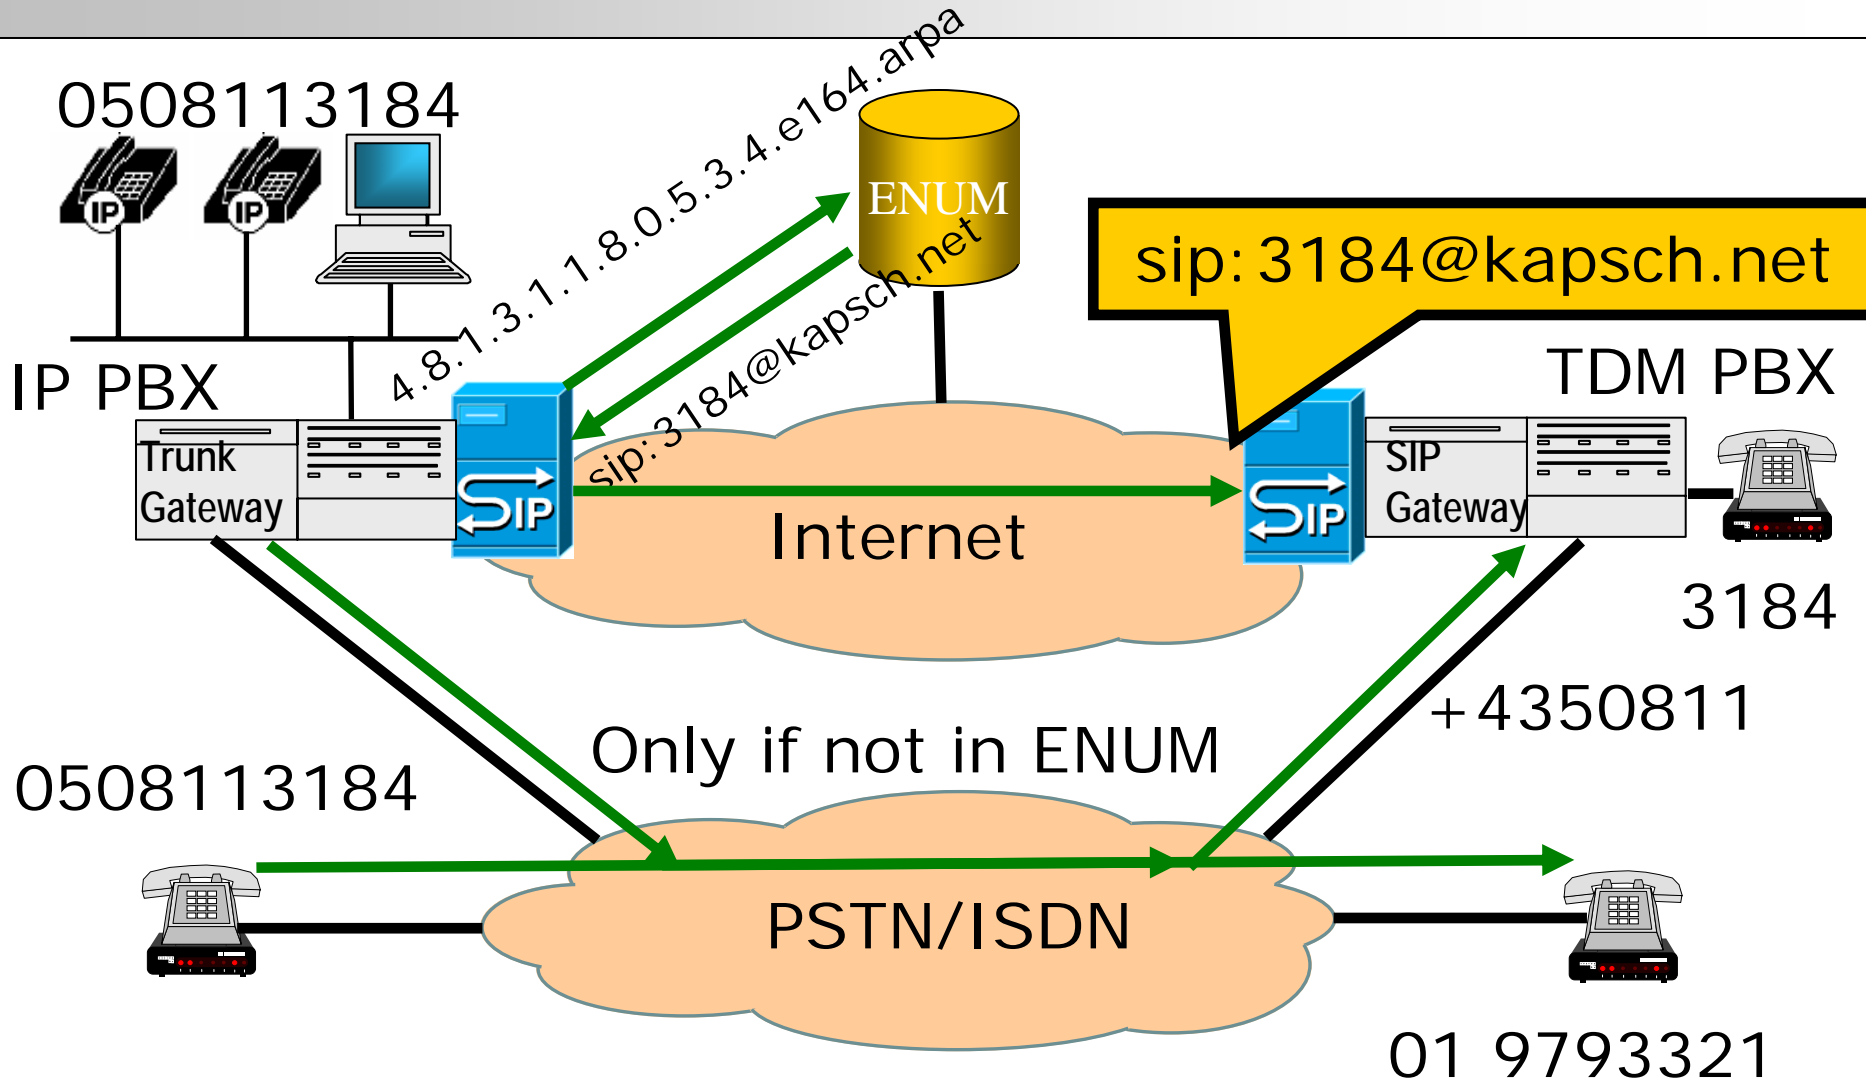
0508113184

IP PBX

Trunk Gateway

4.8.1.3.1.1.8.0.5.3.4.e164.arpa

ENUM

sip:3184@kapsch.net

sip:3184@kapsch.net

TDM PBX

SIP Gateway

Internet

3184

+4350811

Only if not in ENUM

0508113184

PSTN/ISDN

01 9793321